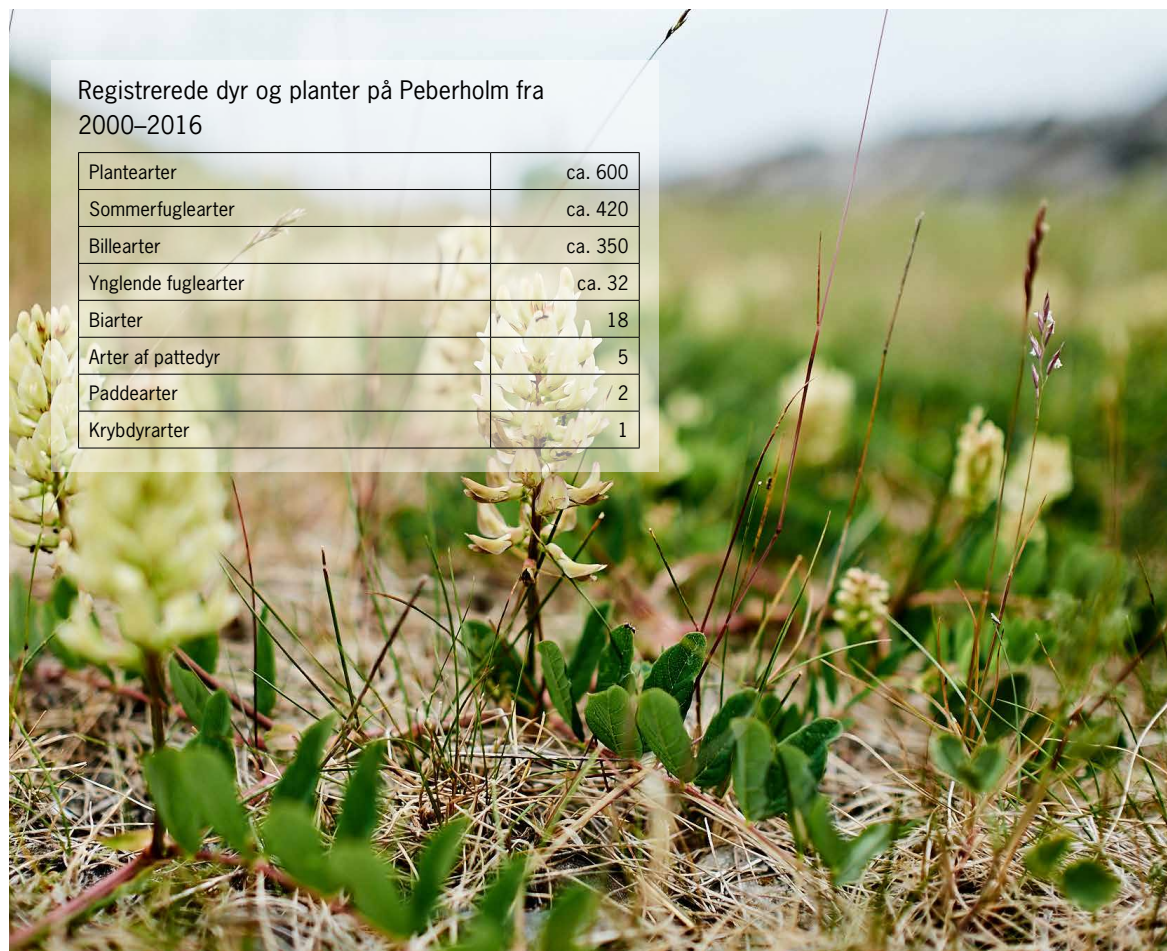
Registrerede dyr og planter på Peberholm fra 2000–2016

| Plantearter | ca. 600 |
|---|---|
| Sommerfuglearter | ca. 420 |
| Billearter | ca. 350 |
| Ynglende fuglearter | ca. 32 |
| Biarter | 18 |
| Arter af pattedyr | 5 |
| Paddearter | 2 |
| Krybdyrarter | 1 |